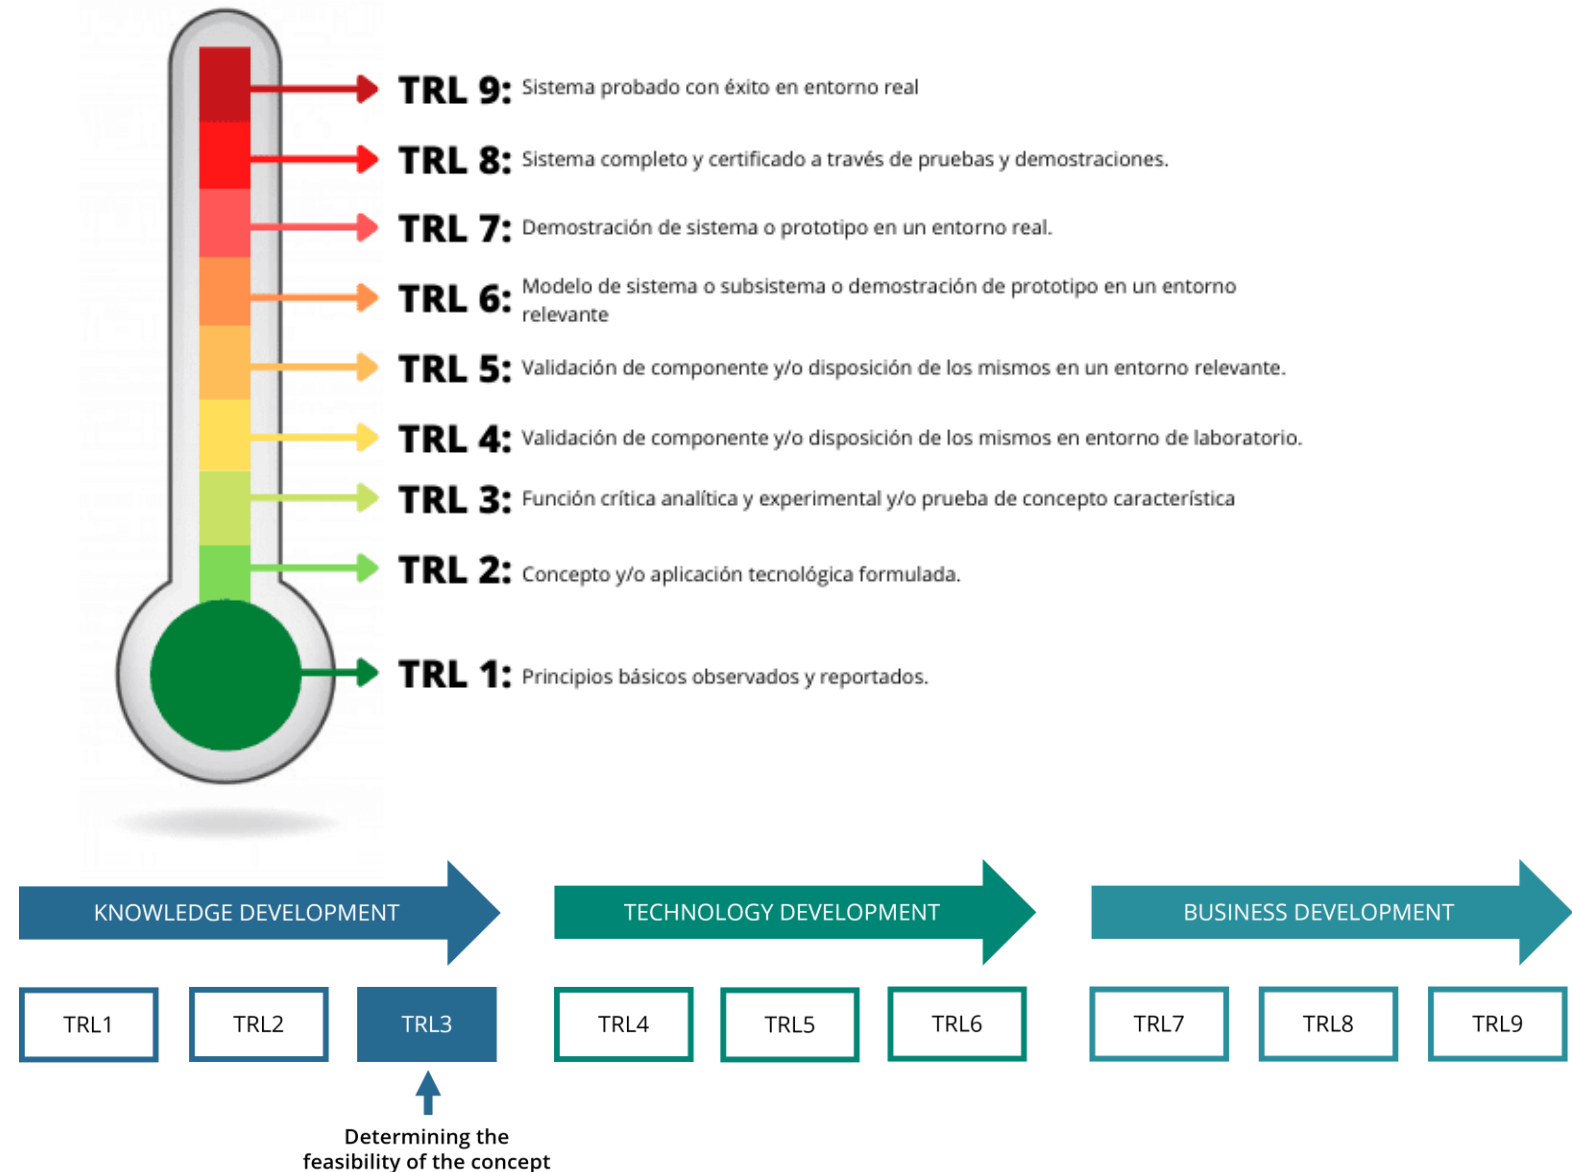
TRL 9: Sistema probado con éxito en entorno real

TRL 8: Sistema completo y certificado a través de pruebas y demostraciones.

TRL 7: Demostración de sistema o prototipo en un entorno real.

TRL 6: Modelo de sistema o subsistema o demostración de prototipo en un entorno relevante

TRL 5: Validación de componente y/o disposición de los mismos en un entorno relevante.

TRL 4: Validación de componente y/o disposición de los mismos en entorno de laboratorio.

TRL 3: Función crítica analítica y experimental y/o prueba de concepto característica

TRL 2: Concepto y/o aplicación tecnológica formulada.

TRL 1: Principios básicos observados y reportados.

KNOWLEDGE DEVELOPMENT

TECHNOLOGY DEVELOPMENT

BUSINESS DEVELOPMENT

| TRL1 | TRL2 | TRL3 | TRL4 | TRL5 | TRL6 | TRL7 | TRL8 | TRL9 |
|---|---|---|---|---|---|---|---|---|

Determining the feasibility of the concept